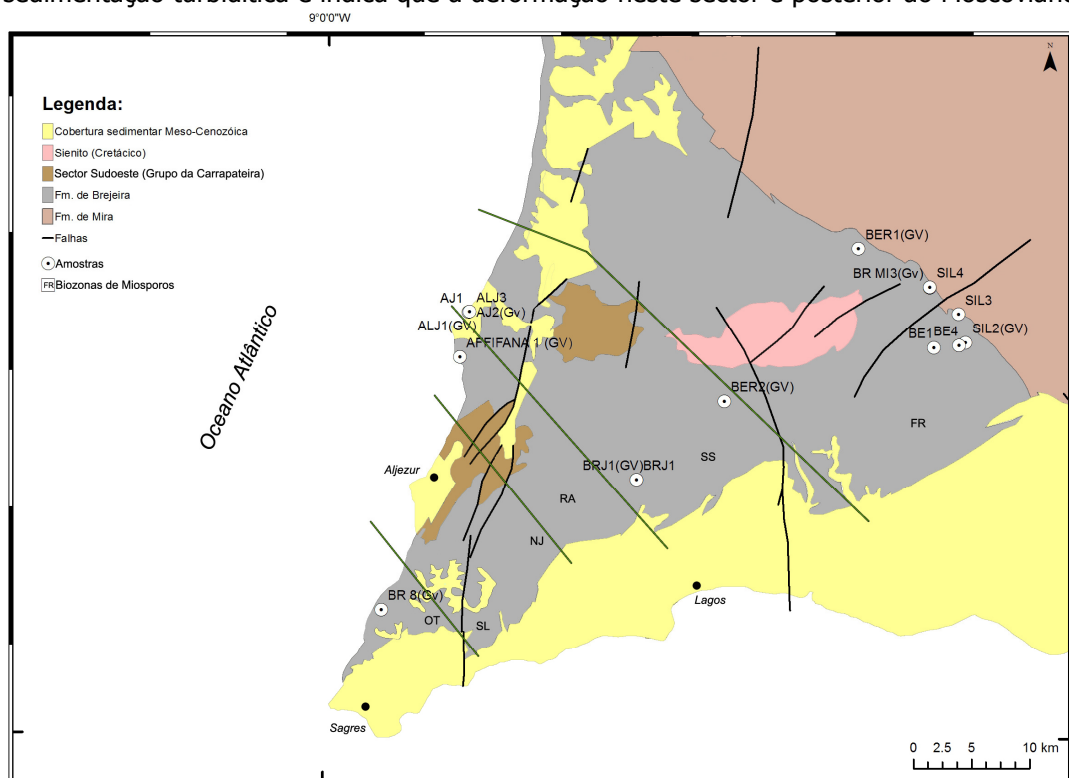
sedimentação turbidítica e indica que a deformação neste sector é posterior ao Moscoviano

9°0'0"W

Legenda:
Cobertura sedimentar Meso-Cenozóica
Sienito (Cretácico)
Sector Sudoeste (Grupo da Carrapateira)
Fm. de Brejeira
Fm. de Mira
Falhas
Amostras
FR Biozonas de Miosporos

Oceano Atlântico

N

BER1(GV)
BR MI3(Gv)
SIL4
SIL3
BE1
BE4
SIL2(GV)
AJ1
ALJ3
AJ2(Gv)
ALJ1(GV)
AFFIFANA 1 (GV)
BER2(GV)
FR
SS
BRJ1(GV)BRJ1
Aljezur
RA
NJ
BR 8(Gv)
OT
SL
Lagos
Sagres

0 2.5 5 10 km